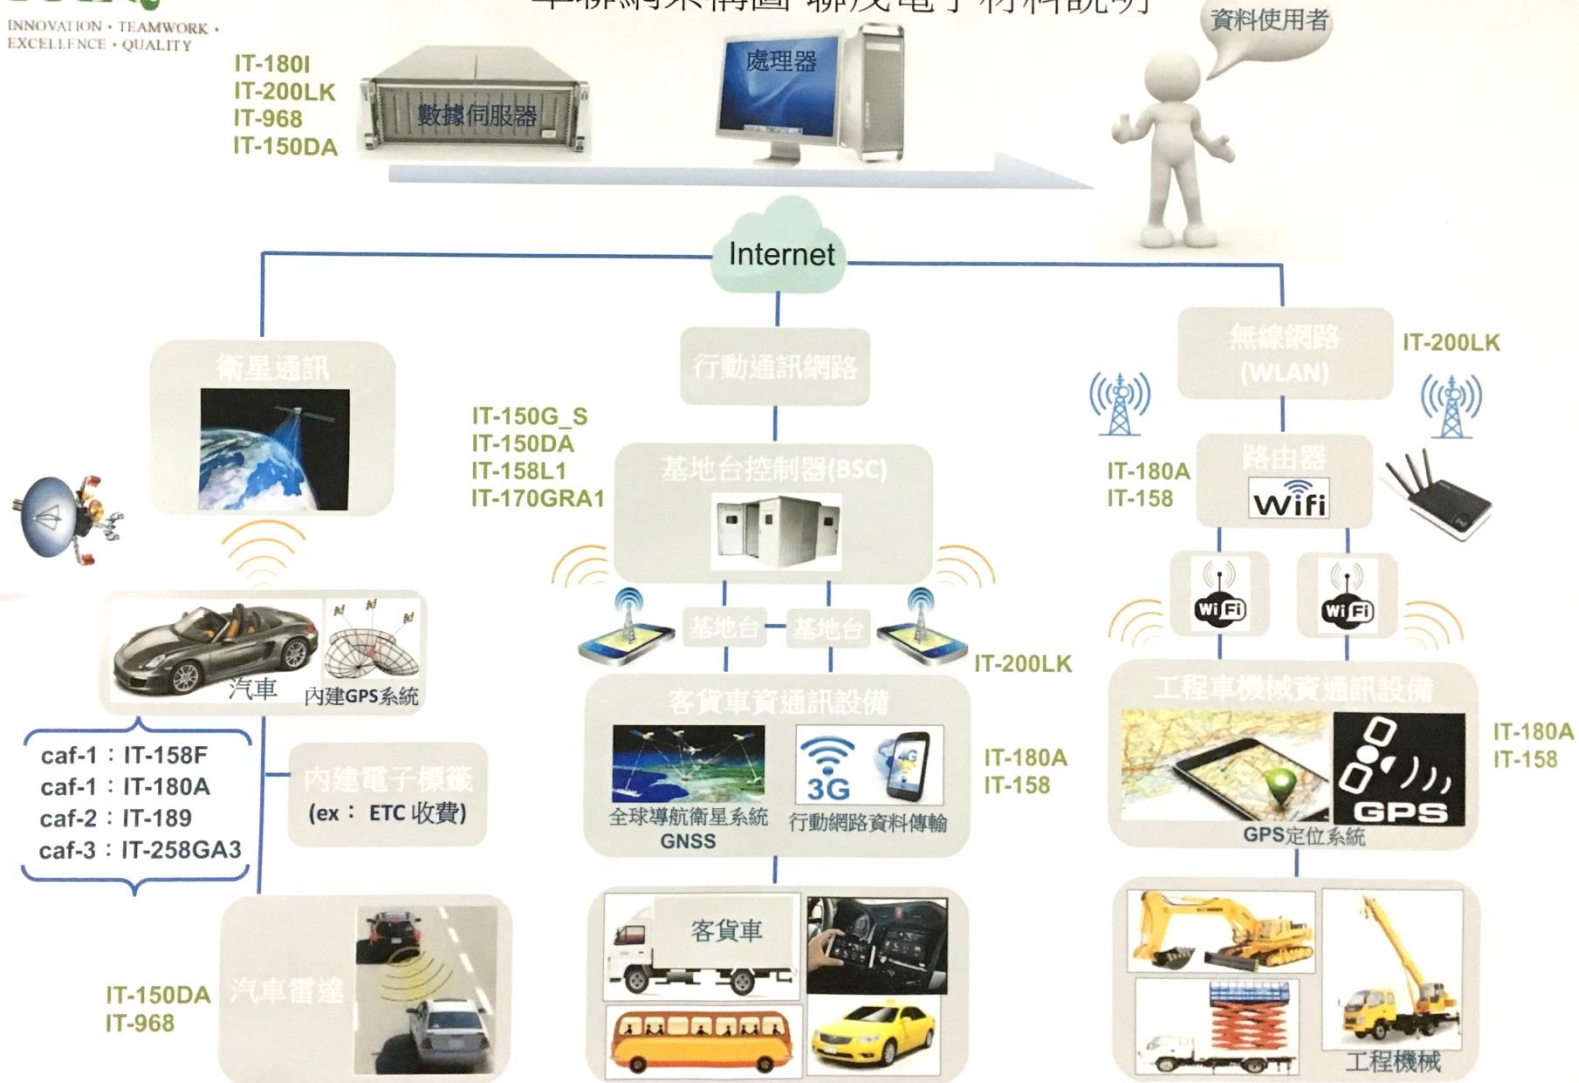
INNOVATION • TEAMWORK • EXCELLENCE • QUALITY

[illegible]

資料使用者

IT-180I
IT-200LK
IT-968
IT-150DA

數據伺服器

處理器

Internet

衛星通訊

行動通訊網路

無線網路 (WLAN)

IT-200LK

IT-150G_S
IT-150DA
IT-158L1
IT-170GRA1

基地台控制器(BSC)

IT-180A
IT-158

路由器

Wifi

基地台

基地台

IT-200LK

Wi Fi

Wi Fi

汽車

內建GPS系統

客貨車資通訊設備

工程車機械資通訊設備

IT-180A
IT-158

caf-1：IT-158F
caf-1：IT-180A
caf-2：IT-189
caf-3：IT-258GA3

內建電子標籤
(ex： ETC 收費)

3G

全球導航衛星系統
GNSS

行動網路資料傳輸

IT-180A
IT-158

GPS

GPS定位系統

客貨車

IT-150DA
IT-968

汽車雷達

工程機械